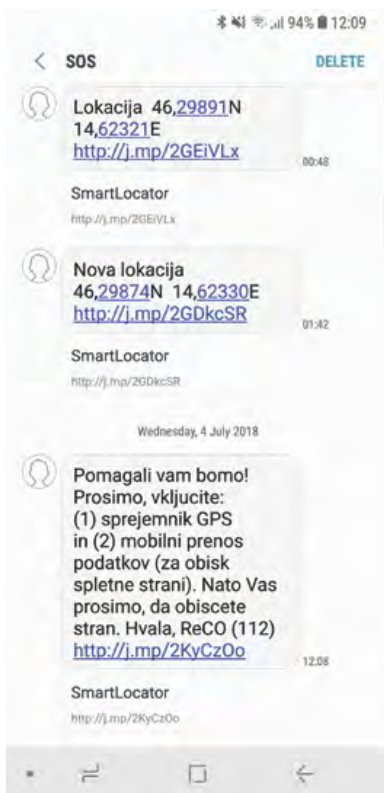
94% 12:09

< SOS DELETE

Lokacija 46,29891N 14,62321E http://j.mp/2GEiVLx

00:48

SmartLocator
http://j.mp/2GEiVLx

Nova lokacija 46,29874N 14,62330E http://j.mp/2GDkcSR

01:42

SmartLocator
http://j.mp/2GDkcSR

Wednesday, 4 July 2018

Pomagali vam bomo! Prosimo, vkljucite: (1) sprejemnik GPS in (2) mobilni prenos podatkov (za obisk spletne strani). Nato Vas prosimo, da obiscete stran. Hvala, ReCO (112) http://j.mp/2KyCzOo

12:08

SmartLocator
http://j.mp/2KyCzOo